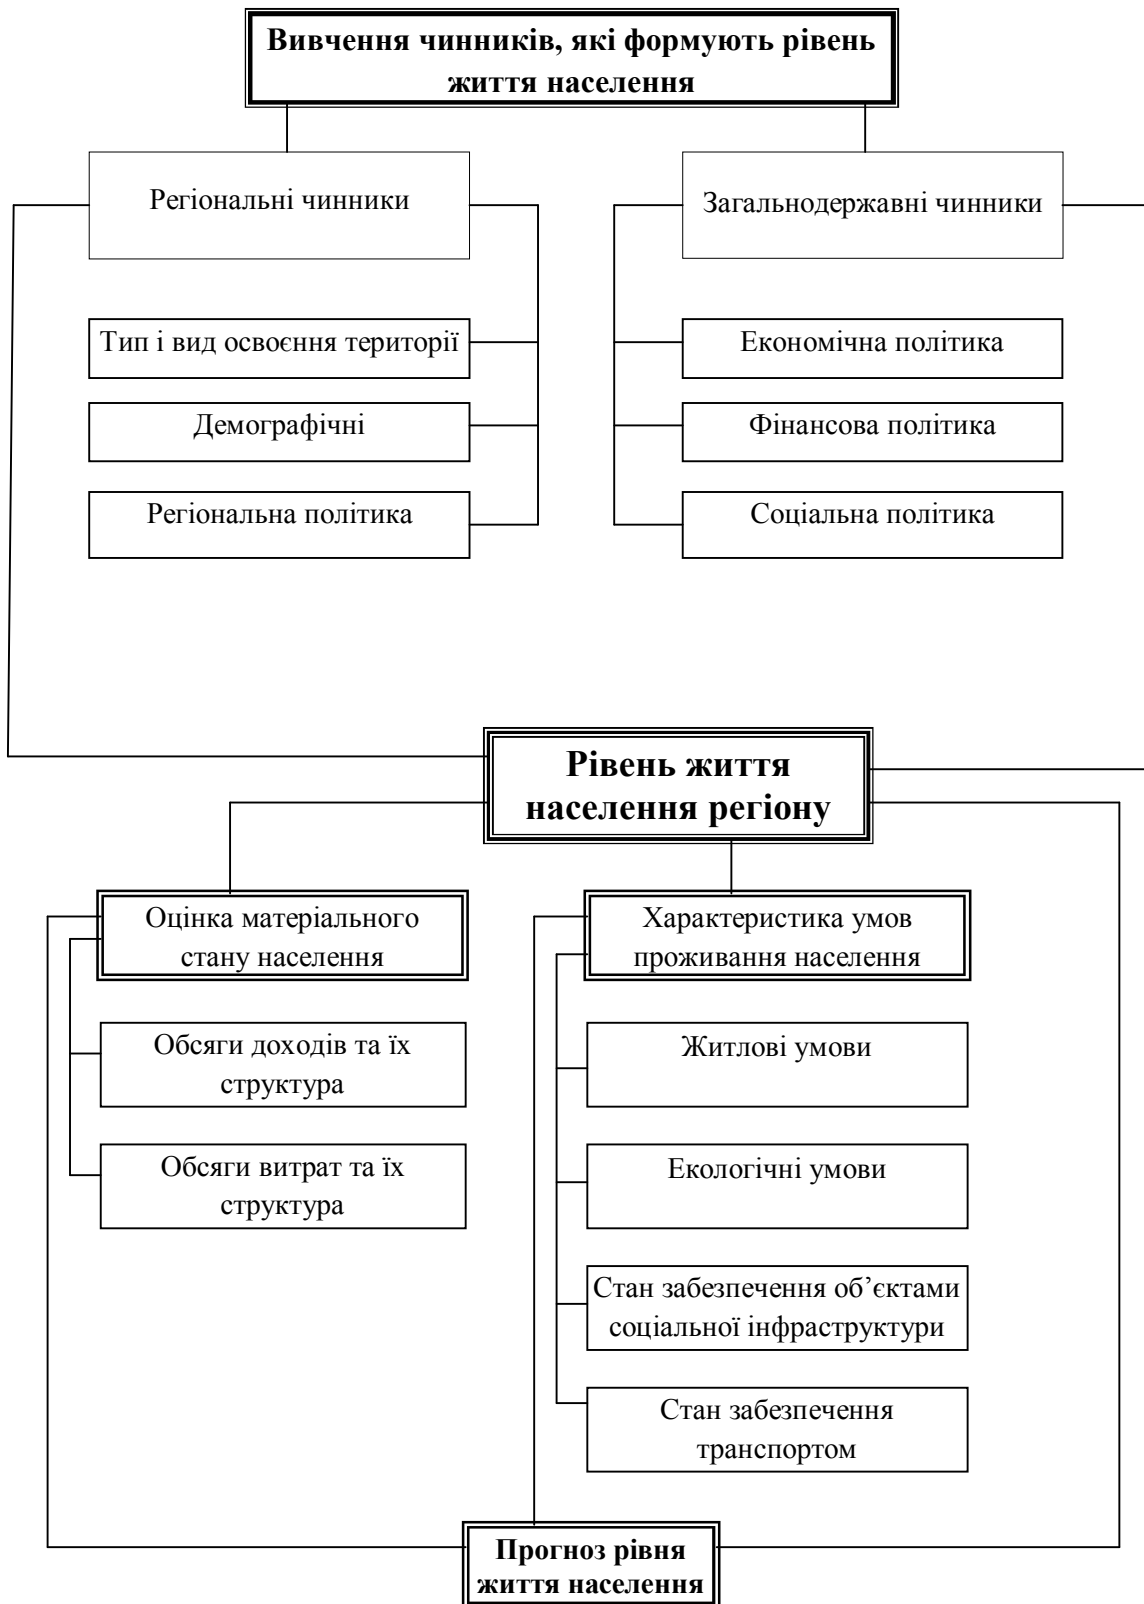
Вивчення чинників, які формують рівень життя населення

Регіональні чинники

Загальнодержавні чинники

Тип і вид освоєння території

Демографічні

Регіональна політика

Економічна політика

Фінансова політика

Соціальна політика

Рівень життя населення регіону

Оцінка матеріального стану населення

Обсяги доходів та їх структура

Обсяги витрат та їх структура

Характеристика умов проживання населення

Житлові умови

Екологічні умови

Стан забезпечення об’єктами соціальної інфраструктури

Стан забезпечення транспортом

Прогноз рівня життя населення